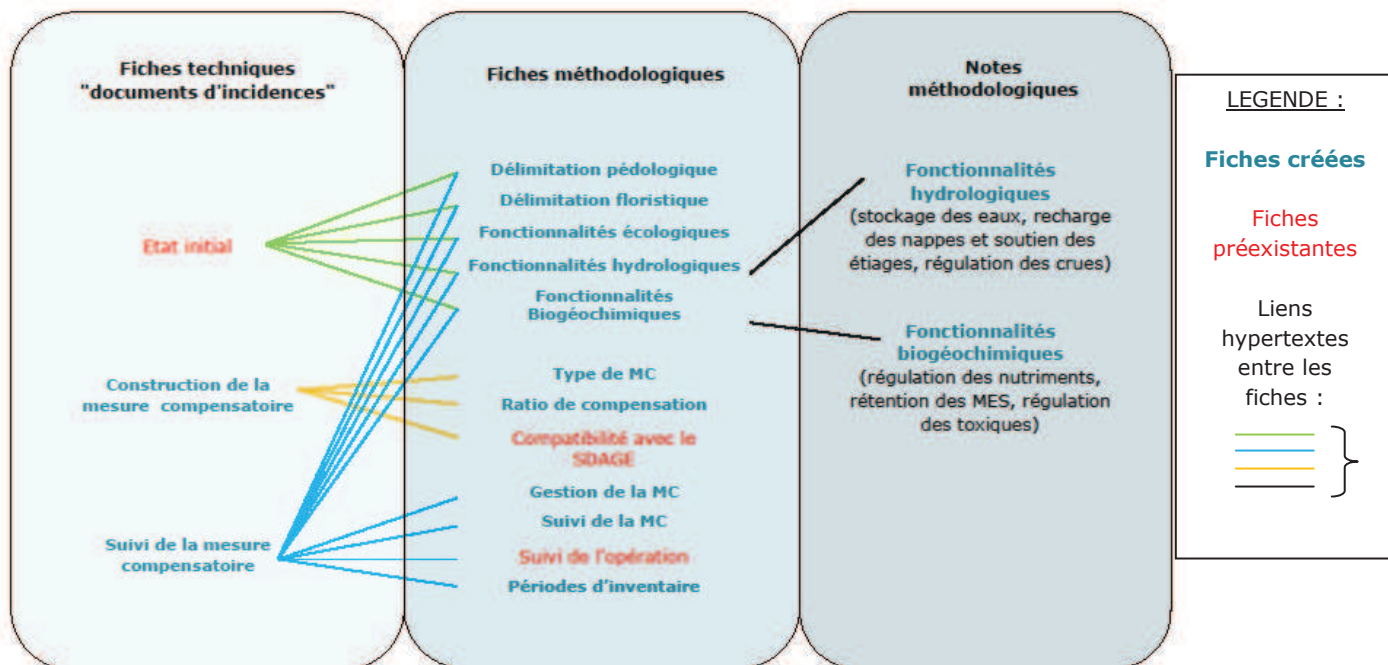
Fiches techniques "documents d'incidences"

Etat initial

Construction de la mesure compensatoire

Suivi de la mesure compensatoire

Fiches méthodologiques

Délimitation pédologique

Délimitation floristique

Fonctionnalités écologiques

Fonctionnalités hydrologiques

Fonctionnalités Biogéochimiques

Type de MC

Ratio de compensation

Compatibilité avec le SDAGE

Gestion de la MC

Suivi de la MC

Suivi de l'opération

Périodes d'inventaire

Notes méthodologiques

Fonctionnalités hydrologiques
(stockage des eaux, recharge des nappes et soutien des étiages, régulation des crues)

Fonctionnalités biogéochimiques
(régulation des nutriments, rétention des MES, régulation des toxiques)

LEGENDE :

Fiches créées

Fiches préexistantes

Liens hypertextes entre les fiches :